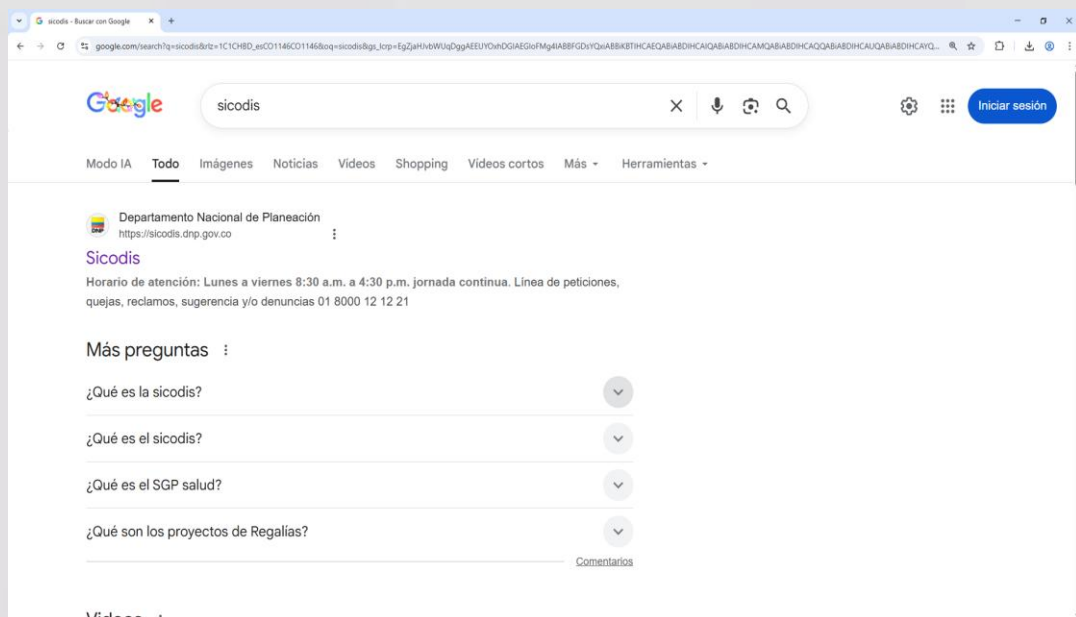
sicodis - Buscar con Google

google.com/search?q=sicodis&rlz=1C1CHBD_esCO1146CO1146&oq=sicodis&gs_lcrp=EgZjaHJvbWUqDggAEEUYOxhDGIAEGIoFMg4IABBFGDsYQxiABBiKBTIHCAEQABiABDIHCAIQABiABDIHCAMQABiABDIHCAQQABiABDIHCAUQABiABDIHCAYQ...

Google

sicodis

Iniciar sesión

Modo IA Todo Imágenes Noticias Videos Shopping Videos cortos Más Herramientas

Departamento Nacional de Planeación
https://sicodis.dnp.gov.co

Sicodis

Horario de atención: Lunes a viernes 8:30 a.m. a 4:30 p.m. jornada continua. Línea de peticiones, quejas, reclamos, sugerencia y/o denuncias 01 8000 12 12 21

Más preguntas

¿Qué es la sicodis?

¿Qué es el sicodis?

¿Qué es el SGP salud?

¿Qué son los proyectos de Regalías?

Comentarios

Videos